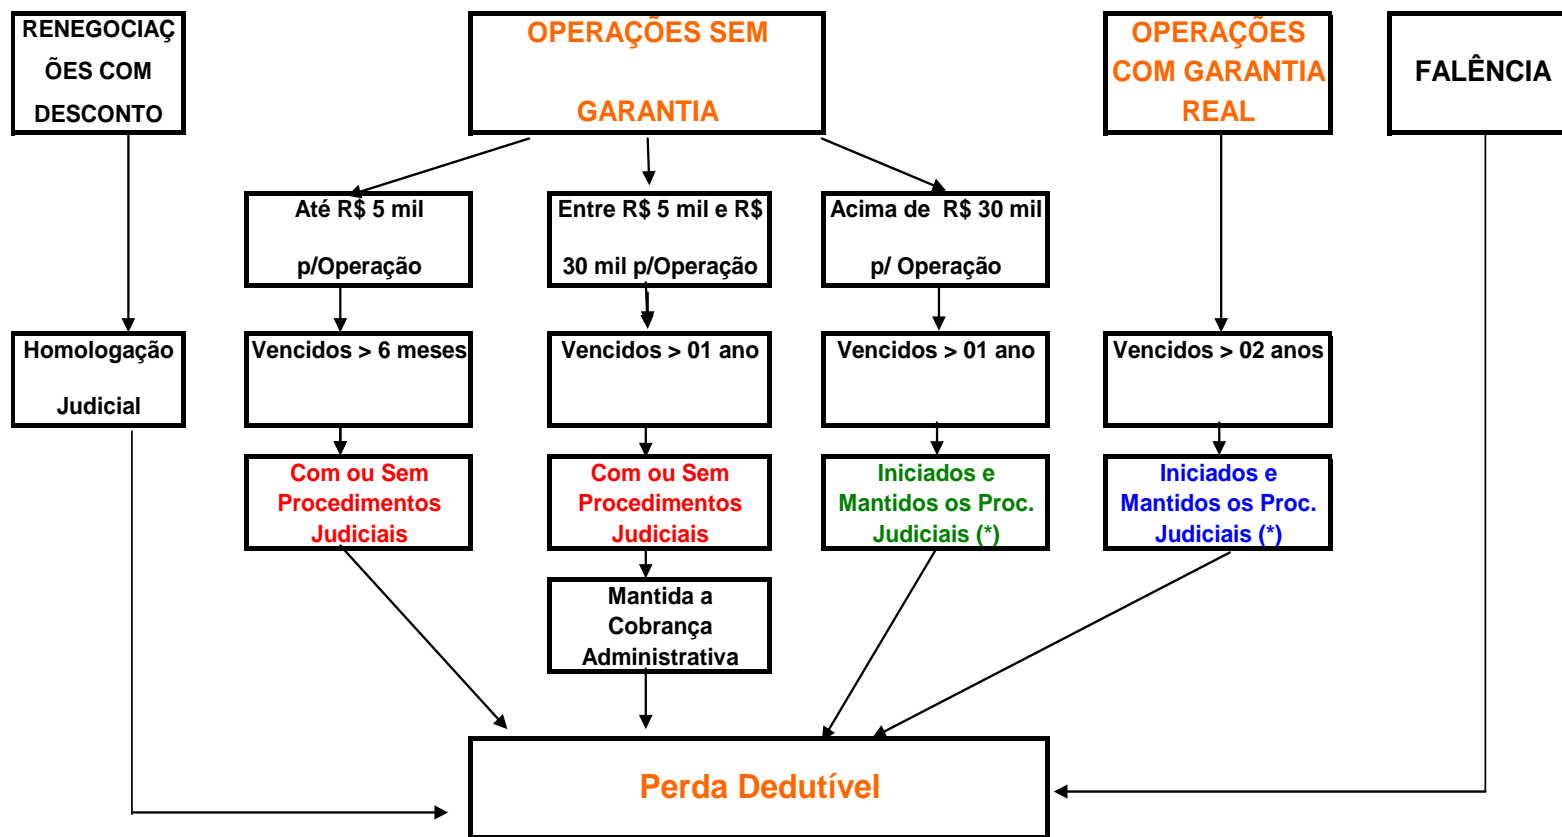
RENEGOCIAÇÕES COM DESCONTO

OPERAÇÕES SEM GARANTIA

OPERAÇÕES COM GARANTIA REAL

FALÊNCIA

Até R$ 5 mil p/Operação

Entre R$ 5 mil e R$ 30 mil p/Operação

Acima de R$ 30 mil p/ Operação

Homologação Judicial

Vencidos > 6 meses

Vencidos > 01 ano

Vencidos > 01 ano

Vencidos > 02 anos

Com ou Sem Procedimentos Judiciais

Com ou Sem Procedimentos Judiciais

Iniciados e Mantidos os Proc. Judiciais (*)

Iniciados e Mantidos os Proc. Judiciais (*)

Mantida a Cobrança Administrativa

Perda Dedutível